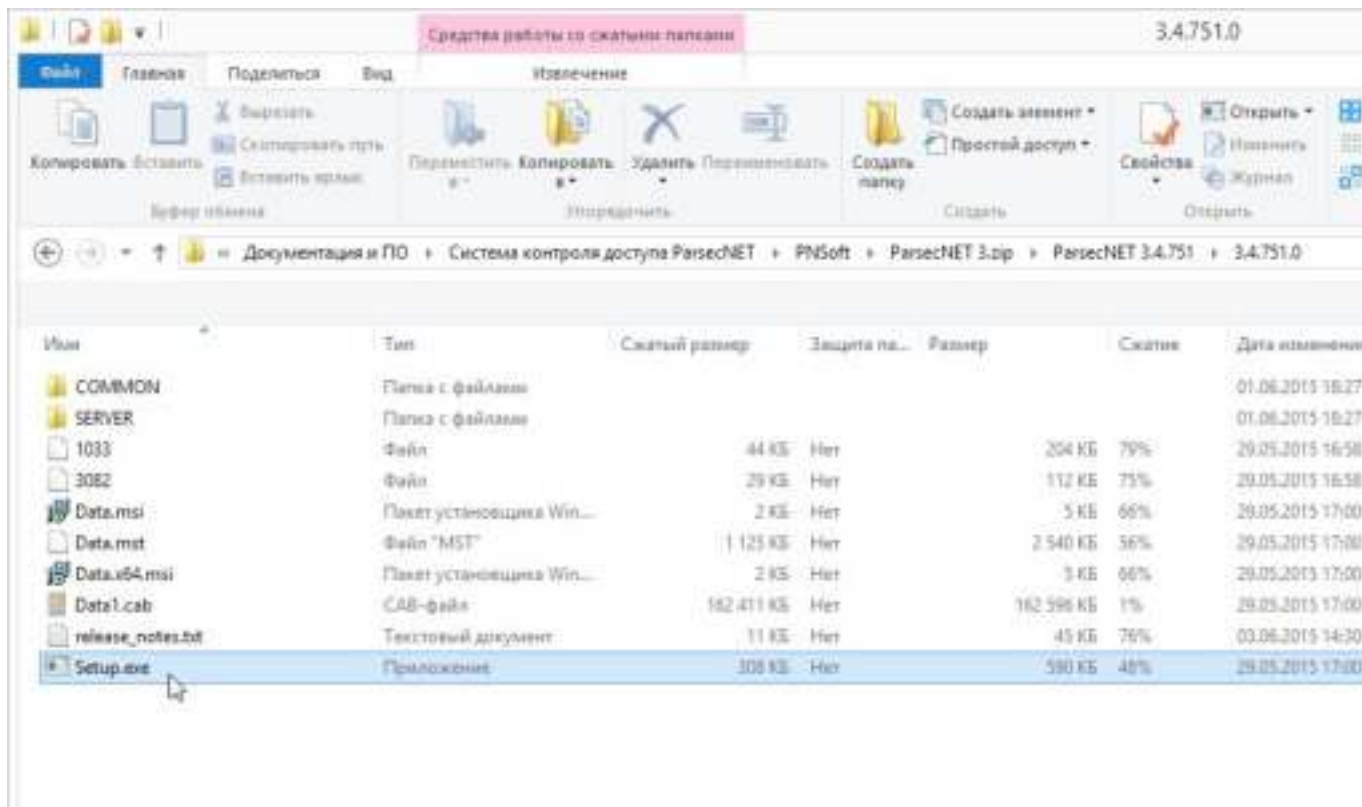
Средства работы со сжатыми папками

3.4.751.0

Файл Главная Поделиться Вид Извлечение

Копировать Вставить
Вырезать
Скопировать путь
Вставить ярлык
Буфер обмена

Переместить в Копировать в Удалить Переименовать
Упорядочить

Создать папку
Создать элемент
Простой доступ
Создать

Свойства
Открыть
Изменить
Журнал
Открыть

Документация и ПО › Система контроля доступа ParsecNET › PNSoft › ParsecNET 3.zip › ParsecNET 3.4.751 › 3.4.751.0

| Имя | Тип | Сжатый размер | Защита па... | Размер | Сжатие | Дата изменения |
|---|---|---|---|---|---|---|
| COMMON | Папка с файлами | | | | | 01.06.2015 16:27 |
| SERVER | Папка с файлами | | | | | 01.06.2015 16:27 |
| 1033 | Файл | 44 КБ | Нет | 204 КБ | 79% | 29.05.2015 16:58 |
| 3082 | Файл | 29 КБ | Нет | 112 КБ | 75% | 29.05.2015 16:58 |
| Data.msi | Пакет установщика Win... | 2 КБ | Нет | 5 КБ | 66% | 29.05.2015 17:00 |
| Data.mst | Файл "MST" | 1 125 КБ | Нет | 2 540 КБ | 56% | 29.05.2015 17:00 |
| Data.x64.msi | Пакет установщика Win... | 2 КБ | Нет | 5 КБ | 66% | 29.05.2015 17:00 |
| Data1.cab | CAB-файл | 162 411 КБ | Нет | 162 596 КБ | 1% | 29.05.2015 17:00 |
| release_notes.txt | Текстовый документ | 11 КБ | Нет | 45 КБ | 76% | 03.06.2015 14:30 |
| Setup.exe | Приложение | 308 КБ | Нет | 590 КБ | 48% | 29.05.2015 17:00 |